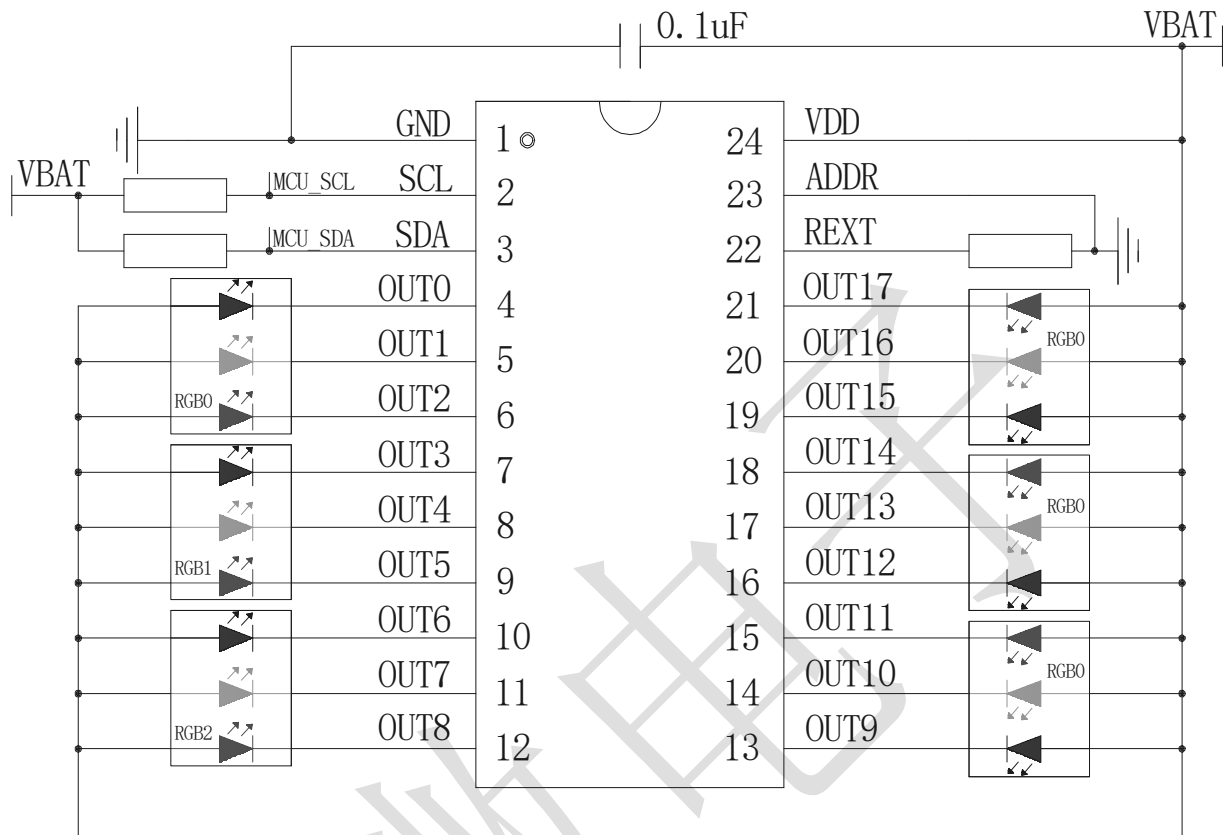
0. 1uF
VBAT
GND
VBAT
MCU_SCL
SCL
MCU_SDA
SDA
OUT0
OUT1
RGB0
OUT2
OUT3
OUT4
RGB1
OUT5
OUT6
OUT7
RGB2
OUT8
1
2
3
4
5
6
7
8
9
10
11
12
24
23
22
21
20
19
18
17
16
15
14
13
VDD
ADDR
REXT
OUT17
OUT16
RGB0
OUT15
OUT14
OUT13
RGB0
OUT12
OUT11
OUT10
RGB0
OUT9